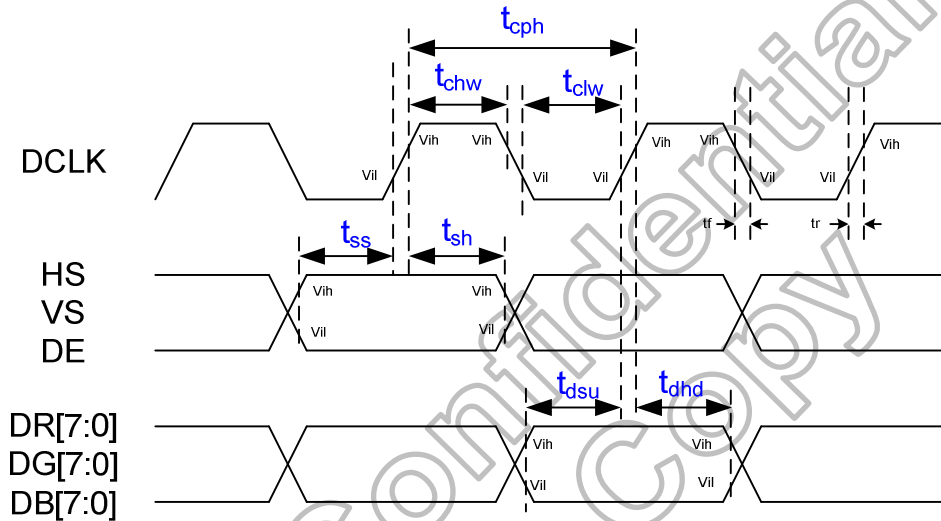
$t_{cph}$
$t_{chw}$
$t_{clw}$
DCLK
Vih Vih
Vil
Vil Vil
Vih Vih
Vil Vil
Vih
tf
tr
$t_{ss}$
$t_{sh}$
HS
VS
DE
Vih
Vil
Vih
Vil
$t_{dsu}$
$t_{dhd}$
DR[7:0]
DG[7:0]
DB[7:0]
Vih
Vil
Vih
Vil
Confidential Copy